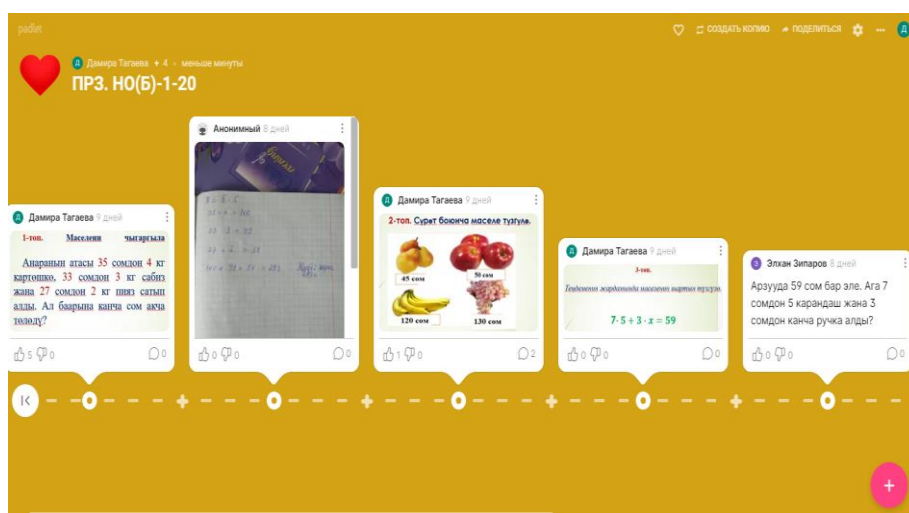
padlet

СОЗДАТЬ КОПИЮ ПОДЕЛИТЬСЯ

Дамира Тагаева • 4 • меньше минуты

ПРЗ. НО(Б)-1-20

Дамира Тагаева 9 дней

1-топ. Маселени чыгаргыла

Апаранын атасы 35 сомдон 4 кг картошко, 33 сомдон 3 кг сабиз жана 27 сомдон 2 кг пияз сатып алды. Ал баарына канча сом акча төлөдү?

5 0 0

Анонимный 8 дней

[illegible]

0 0 0

Дамира Тагаева 9 дней

2-топ. Сүрөт боюнча маселе түзгүлө.

45 сом

50 сом

120 сом

130 сом

1 0 2

Дамира Тагаева 9 дней

3-топ.

Теңдемени жардамында маселени иштеп түзгүлө.

$7 \cdot 5 + 3 \cdot x = 59$

0 0 0

Элхан Зипаров 8 дней

Арзуудa 59 сом бар эле. Ага 7 сомдон 5 карандаш жана 3 сомдон канча ручка алды?

0 0 0